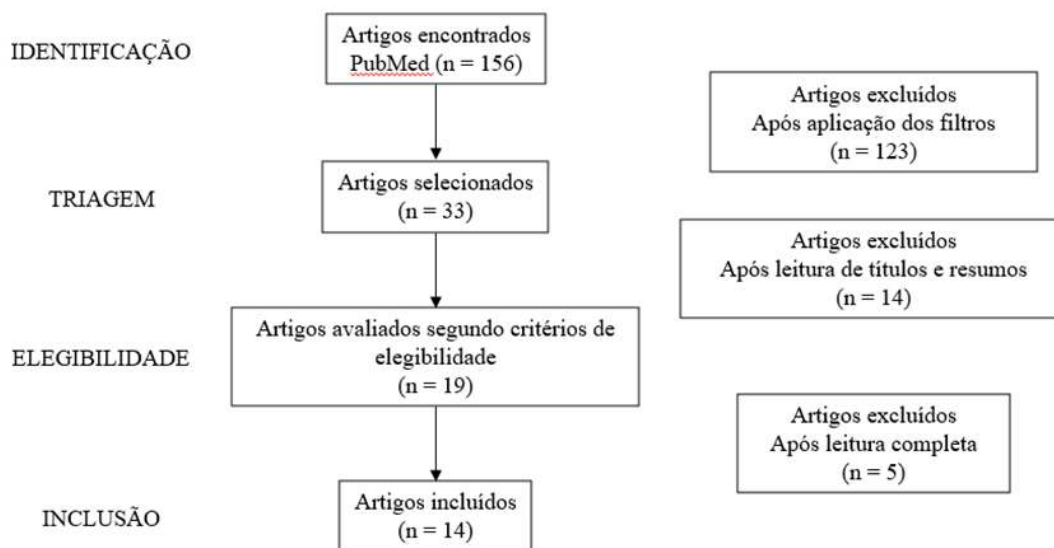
IDENTIFICAÇÃO

Artigos encontrados PubMed (n = 156)

Artigos excluídos Após aplicação dos filtros (n = 123)

TRIAGEM

Artigos selecionados (n = 33)

Artigos excluídos Após leitura de títulos e resumos (n = 14)

ELEGIBILIDADE

Artigos avaliados segundo critérios de elegibilidade (n = 19)

Artigos excluídos Após leitura completa (n = 5)

INCLUSÃO

Artigos incluídos (n = 14)